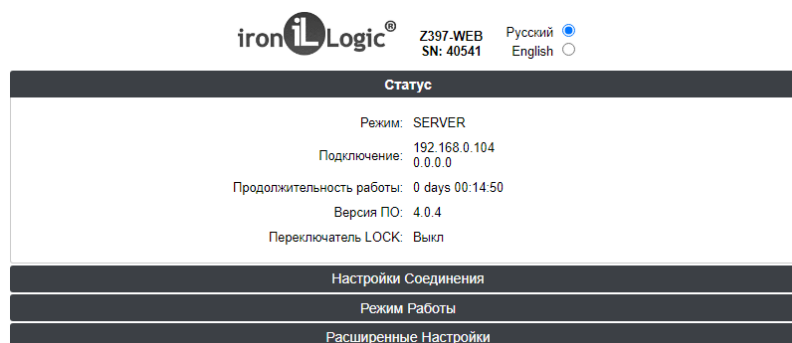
ironLogic®

Z397-WEB
SN: 40541

Русский
English

Статус

Режим: SERVER

Подключение: 192.168.0.104
0.0.0.0

Продолжительность работы: 0 days 00:14:50

Версия ПО: 4.0.4

Переключатель LOCK: Выкл

Настройки Соединения

Режим Работы

Расширенные Настройки